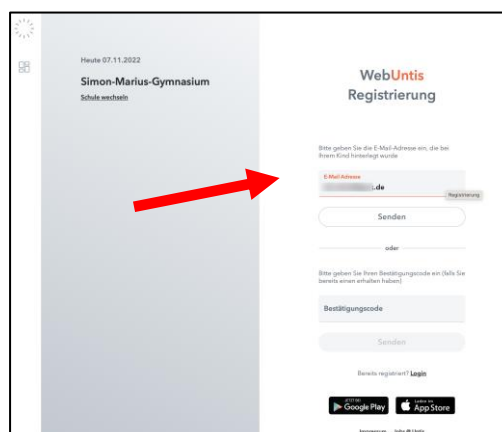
Heute 07.11.2022

Simon-Marius-Gymnasium

Schule wechseln

WebUntis
Registrierung

Bitte geben Sie die E-Mail-Adresse ein, die bei Ihrem Kind hinterlegt wurde

E-Mail-Adresse
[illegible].de

Registrierung

Senden

oder

Bitte geben Sie Ihren Bestätigungscode ein (falls Sie bereits einen erhalten haben)

Bestätigungscode

Senden

Bereits registriert? Login

JETZT BEI
Google Play

Laden im
App Store

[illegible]